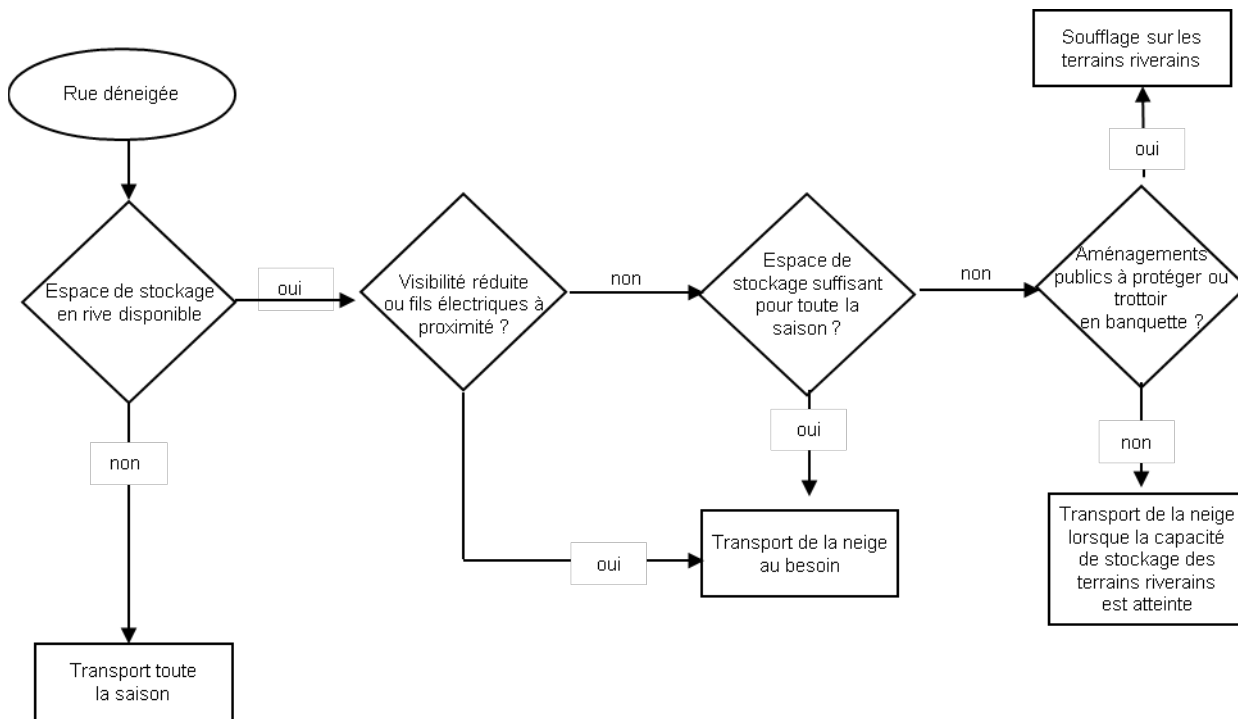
Rue déneigée

Espace de stockage en rive disponible

oui

non

Transport toute la saison

Visibilité réduite ou fils électriques à proximité ?

non

oui

Transport de la neige au besoin

Espace de stockage suffisant pour toute la saison ?

oui

non

Aménagements publics à protéger ou trottoir en banquette ?

oui

Soufflage sur les terrains riverains

non

Transport de la neige lorsque la capacité de stockage des terrains riverains est atteinte